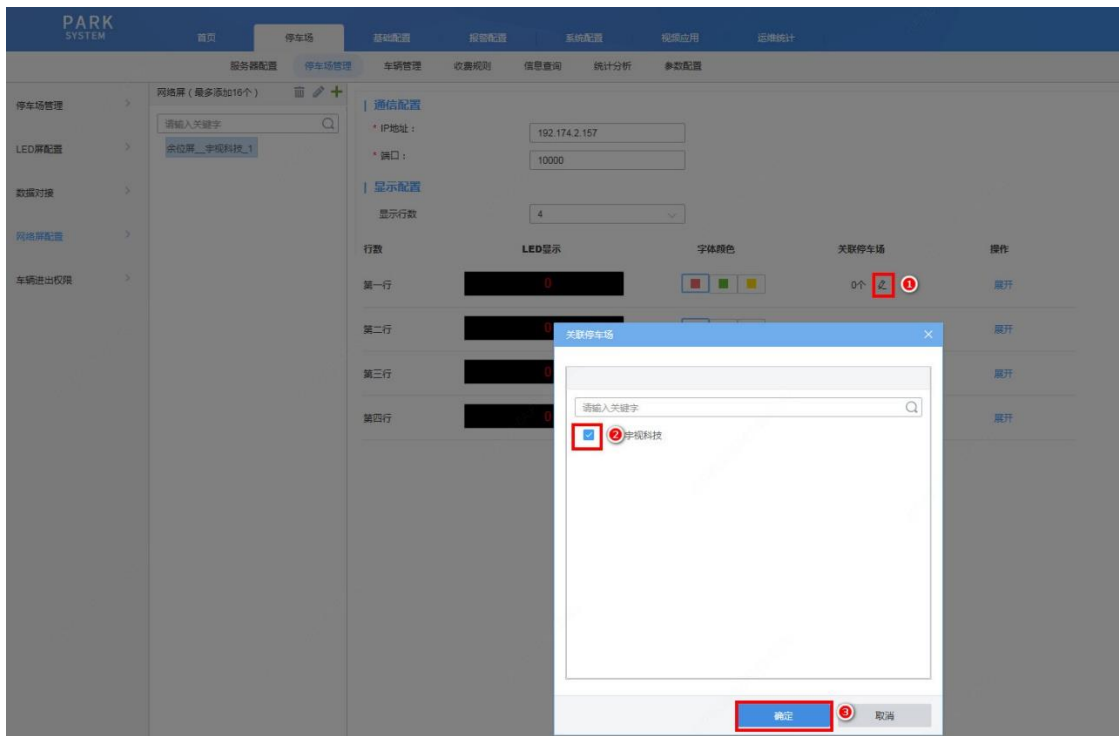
PARK SYSTEM

首页 停车场 基础配置 报警配置 系统配置 视频应用 运维统计

服务器配置 停车场管理 车辆管理 收费规则 信息查询 统计分析 参数配置

停车场管理
LED屏配置
数据对接
网络屏配置
车辆进出权限

网络屏（最多添加16个）
请输入关键字
余位屏＿宇视科技＿1

通信配置
* IP地址： 192.174.2.157
* 端口： 10000

显示配置
显示行数 4

| 行数 | LED显示 | 字体颜色 | 关联停车场 | 操作 |
|---|---|---|---|---|
| 第一行 | 0 | | 0个 | 展开 |
| 第二行 | 0 | | | 展开 |
| 第三行 | 0 | | | 展开 |
| 第四行 | 0 | | | 展开 |

1

关联停车场
请输入关键字
2 宇视科技

确定 3 取消